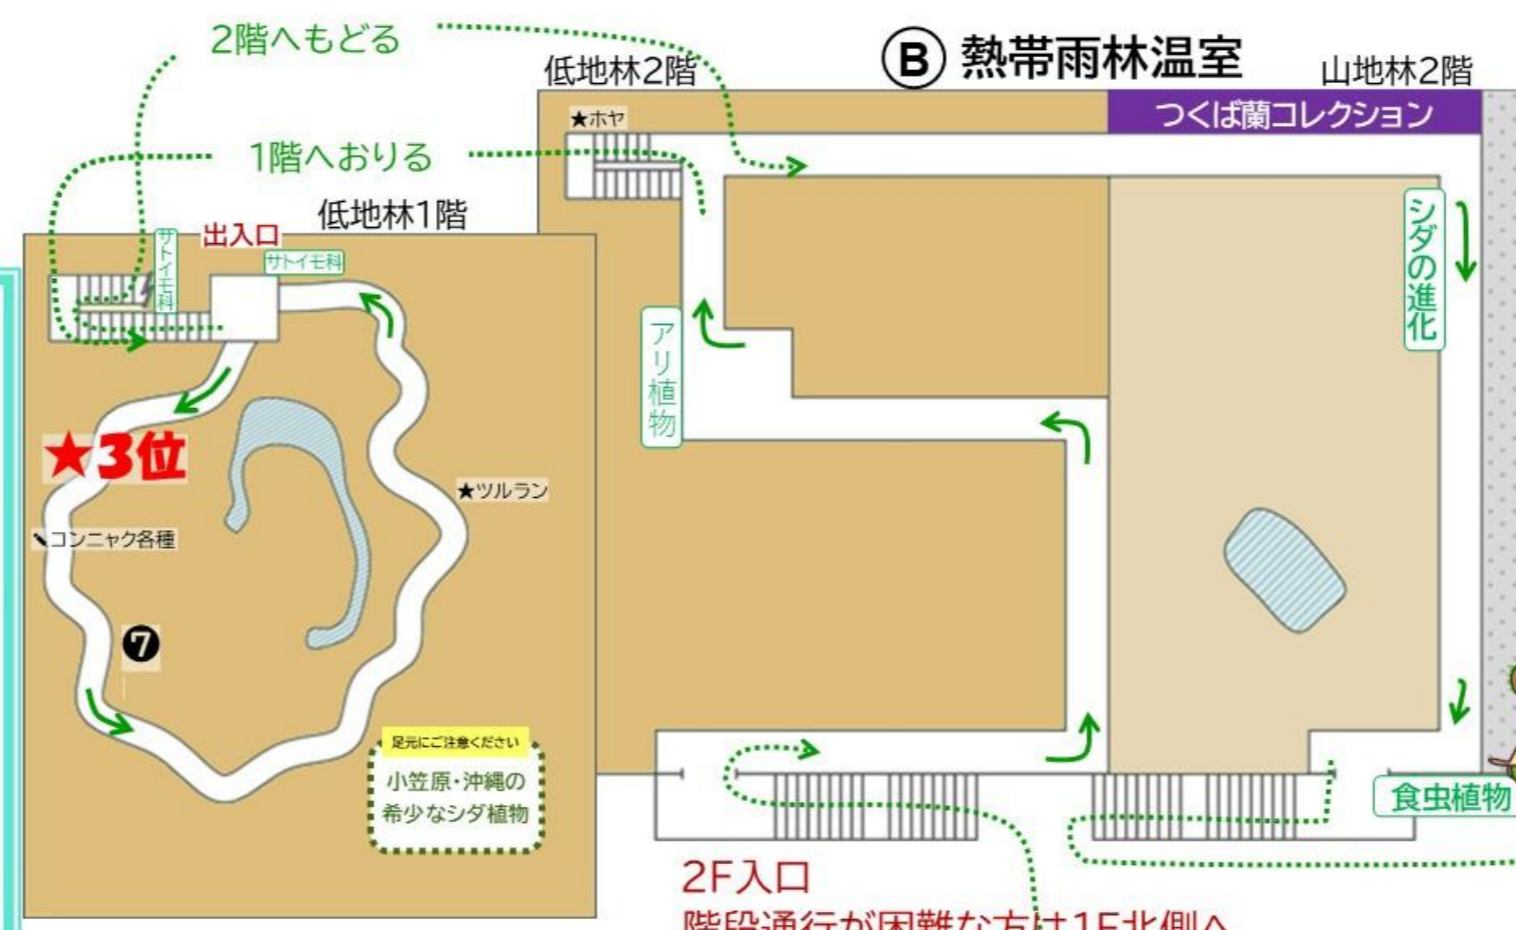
2階へもどる

Ⓑ 熱帯雨林温室

低地林2階

山地林2階

★ホヤ

つくば蘭コレクション

1階へおりる

低地林1階

出入口

サトイモ科

サトイモ科

アリ植物

シダの進化

★3位

★ツルラン

コンニャク各種

❼

足元にご注意ください

小笠原・沖縄の希少なシダ植物

食虫植物

2F入口

階段通行が困難な方は1F北側へ